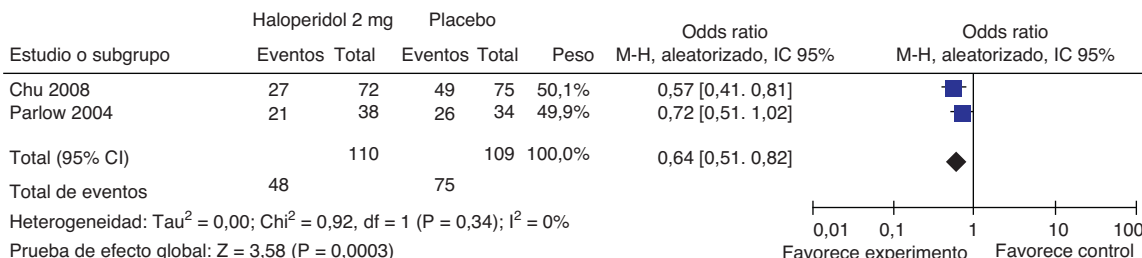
| Estudio o subgrupo | Haloperidol 2 mg Eventos | Haloperidol 2 mg Total | Placebo Eventos | Placebo Total | Peso | Odds ratio M-H, aleatorizado, IC 95% |
|---|---|---|---|---|---|---|
| Chu 2008 | 27 | 72 | 49 | 75 | 50,1% | 0,57 [0,41. 0,81] |
| Parlow 2004 | 21 | 38 | 26 | 34 | 49,9% | 0,72 [0,51. 1,02] |
| Total (95% CI) | | 110 | | 109 | 100,0% | 0,64 [0,51. 0,82] |
| Total de eventos | 48 | | 75 | | | |

Heterogeneidad: Tau$^2$ = 0,00; Chi$^2$ = 0,92, df = 1 (P = 0,34); I$^2$ = 0%

Prueba de efecto global: Z = 3,58 (P = 0,0003)

Odds ratio
M-H, aleatorizado, IC 95%

0,01 0,1 1 10 100

Favorece experimento Favorece control